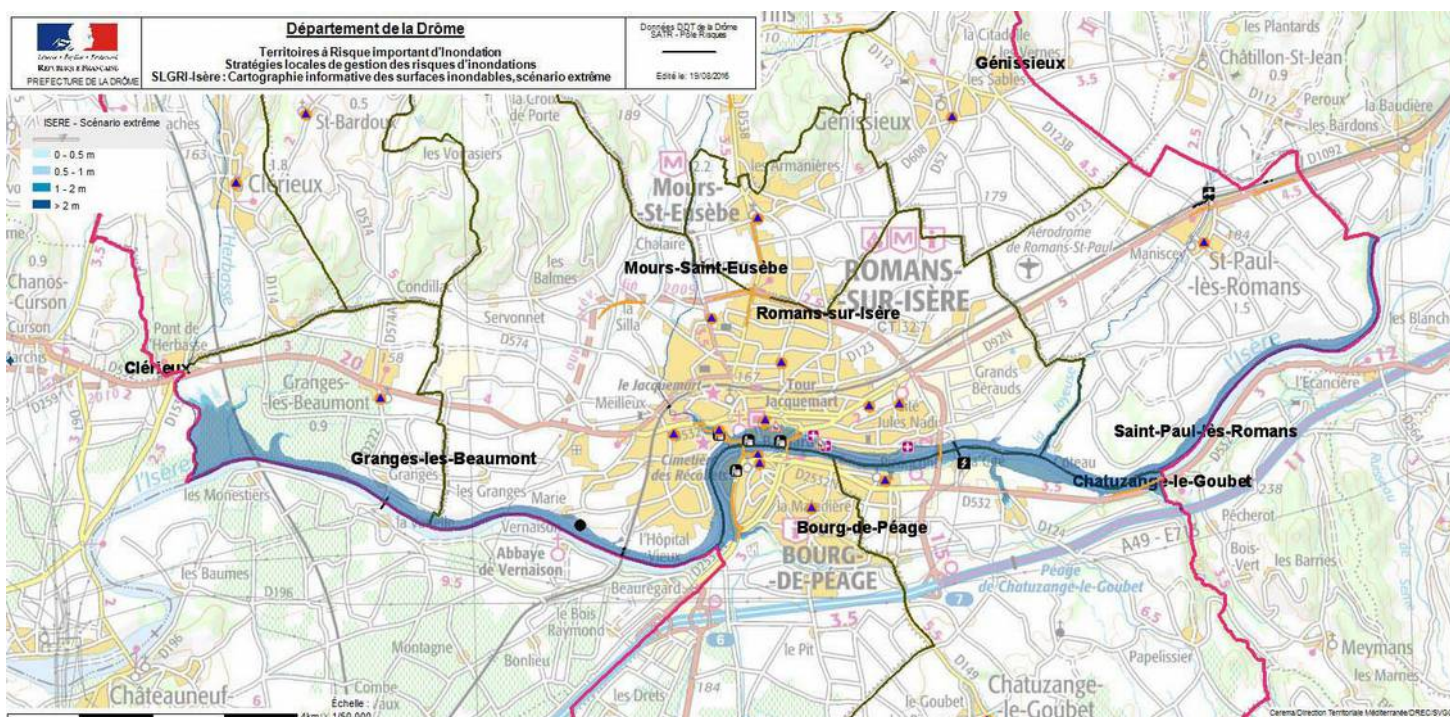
Liberté • Égalité • Fraternité
RÉPUBLIQUE FRANÇAISE
PREFECTURE DE LA DRÔME

Département de la Drôme

Territoires à Risque important d'Inondation
Stratégies locales de gestion des risques d'inondations
SLGRI-Isère : Cartographie informative des surfaces inondables, scénario extrême

Données DDT de la Drôme
SATR - Pôle Risques

Edité le: 19/08/2016

ISERE - Scénario extrême
0 - 0.5 m
0.5 - 1 m
1 - 2 m
> 2 m

Génissieux
Mours-Saint-Eusèbe
Romans-sur-Isère
Clérieux
Granges-les-Beaumont
Saint-Paul-lès-Romans
Chatuzange-le-Goubet
Bourg-de-Péage

St-Bardoux
Clérieux
les Vorasiers
la Croix de Porte
Génissieux
les Armanières
Mours-St-Eusèbe
Chalaire
les Balmes
Servonnet
la Silla
Condillac
Chanos-Curson
Curson
Pont de l'Herbasse
Granges-les-Beaumont
ROMANS-SUR-ISÈRE
la Citadelle
les Vernes
les Sables
les Plantards
Châtillon-St-Jean
Peroux
la Baudière
les Bardons
Aérodrome de Romans-St-Paul
Maniscey
St-Paul-les-Romans
les Blanches
Grands Bérauds
le Jacquemart
Tour Jacquemart
Meilleux
Cité Jules Nadi
Cimetière des Récollets
l'Isère
les Monestiers
les Granges
Marie
Vernaison
Abbaye de Vernaison
l'Hôpital Vieux
la Madeleine
BOURG-DE-PÉAGE
Beauregard
les Baumes
le Bois Raymond
Montagne
Bonlieu
le Pit
les Drets
Châteauneuf
Combe
Vaux
l'Ecancière
Pécherot
Bois-Vert
les Barries
Péage de Chatuzange-le-Goubet
Papelissier
Meymans
les Marnes
le Goubet
Chatuzange-le-Goubet
l'Herbasse
A49 - E713

Échelle : 1/50 000

Cerema/Direction Territoriale Méditerranée/DREC/SVGC